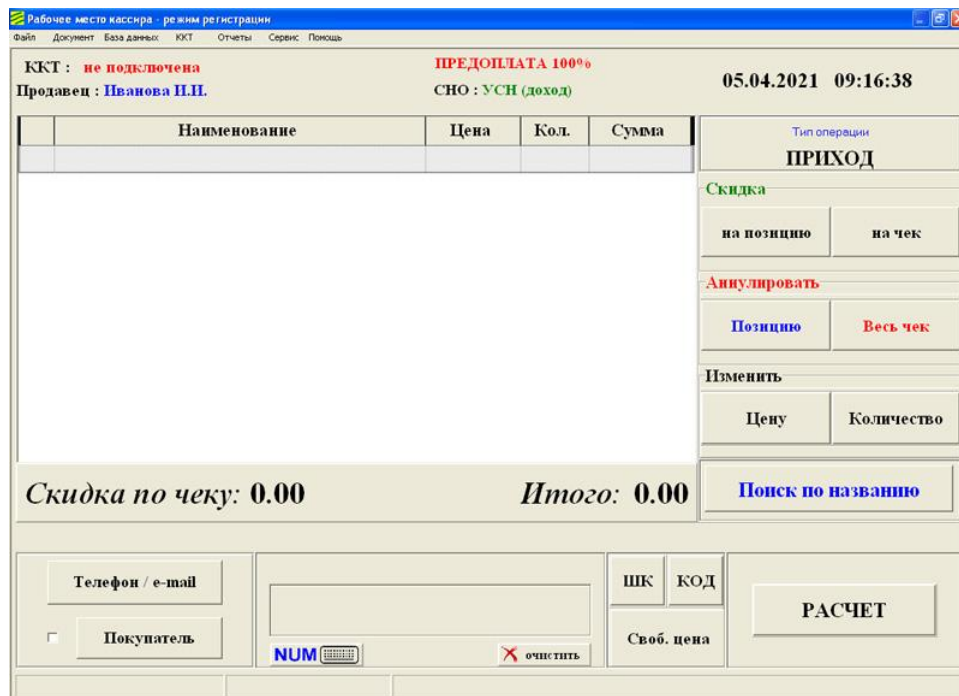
Рабочее место кассира - режим регистрации

Файл Документ База данных ККТ Отчеты Сервис Помощь

ККТ : не подключена
Продавец : Иванова И.И.

ПРЕДОПЛАТА 100%
СНО : УСН (доход)

05.04.2021 09:16:38

| | Наименование | Цена | Кол. | Сумма |
|---|---|---|---|---|
| | | | | |

Тип операции
ПРИХОД

Скидка
на позицию
на чек

Аннулировать
Позицию
Весь чек

Изменить
Цену
Количество

Скидка по чеку: 0.00

Итого: 0.00

Поиск по названию

Телефон / e-mail

Покупатель

NUM

очистить

ШК
КОД
Своб. цена

РАСЧЕТ